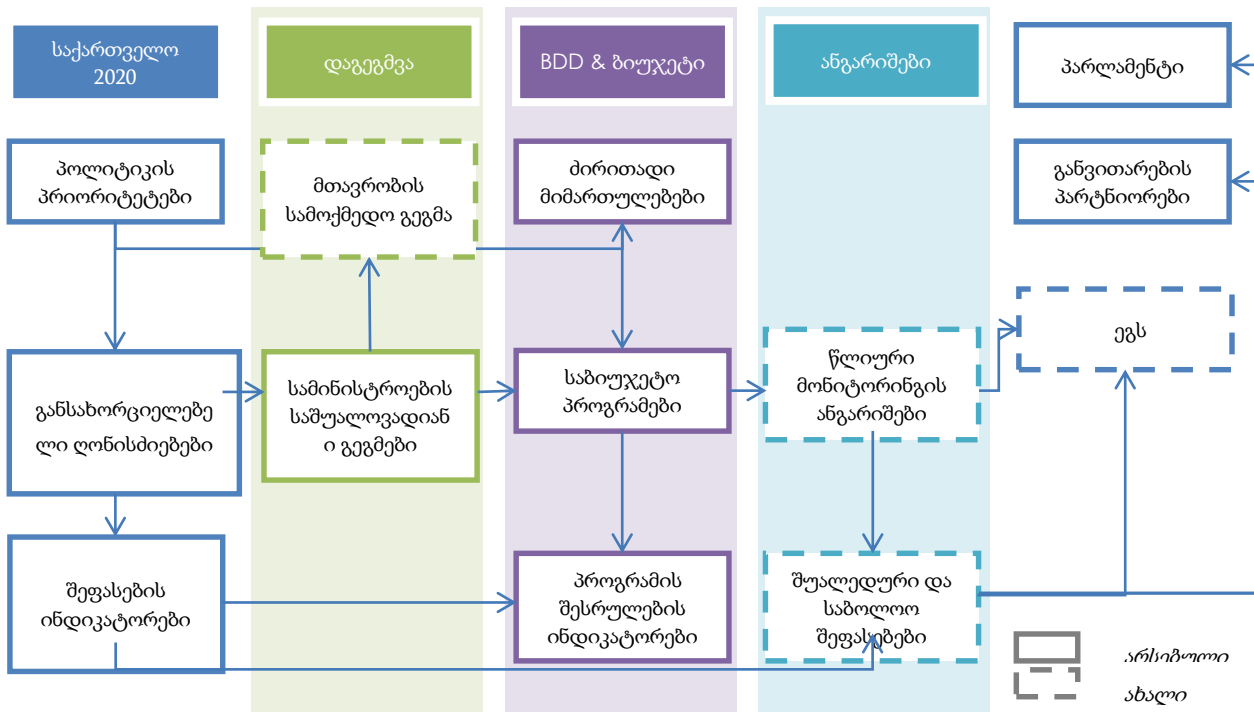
საქართველო 2020

დაგეგმვა

BDD & ბიუჯეტი

ანგარიშები

პარლამენტი

პოლიტიკის პრიორიტეტები

მთავრობის სამოქმედო გეგმა

ძირითადი მიმართულებები

განვითარების პარტნიორები

ეგს

განსახორციელებელი ღონისძიებები

სამინისტროების საშუალოვადიანი გეგმები

საბიუჯეტო პროგრამები

წლიური მონიტორინგის ანგარიშები

შეფასების ინდიკატორები

პროგრამის შესრულების ინდიკატორები

შუალედური და საბოლოო შეფასებები

არსებული

ახალი